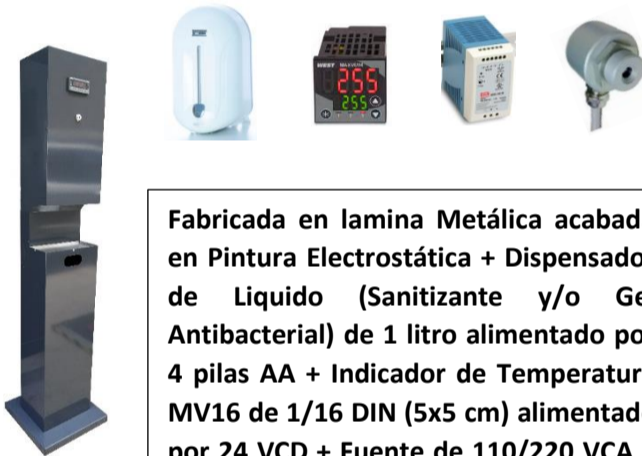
WEST
255
255

Fabricada en lamina Metálica acabad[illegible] en Pintura Electrostática + Dispensado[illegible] de Liquido (Sanitizante y/o Ge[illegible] Antibacterial) de 1 litro alimentado po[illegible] 4 pilas AA + Indicador de Temperatur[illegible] MV16 de 1/16 DIN (5x5 cm) alimentad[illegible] por 24 VCD + Fuente de 110/220 VCA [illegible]